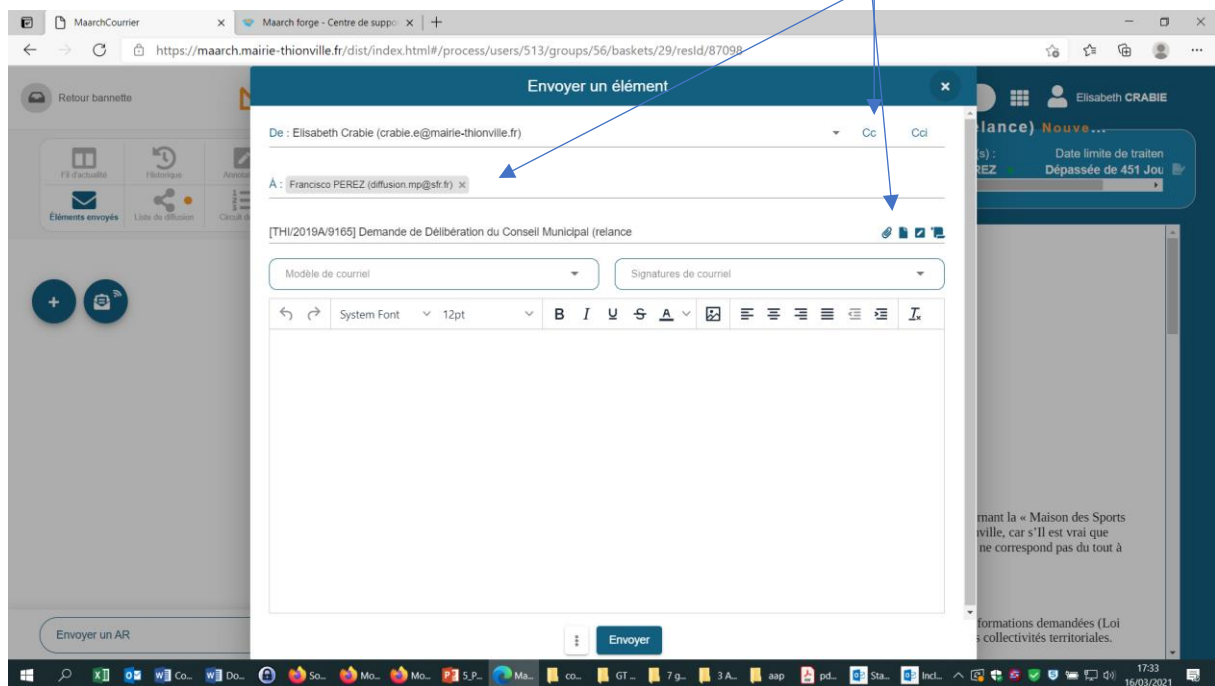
MaarchCourrier
Maarch forge - Centre de suppo
https://maarch.mairie-thionville.fr/dist/index.html#/process/users/513/groups/56/baskets/29/resId/87098

Retour bannette
Fil d'actualité
Historique
Annot
Éléments envoyés
Listes de diffusion
Circuit d

Elisabeth CRABIE
lance) Nouve...
(s) :
REZ
Date limite de traiten
Dépassée de 451 Jou

Envoyer un élément
De : Elisabeth Crabie (crabie.e@mairie-thionville.fr)
Cc
Cci
À : Francisco PEREZ (diffusion.mp@sfr.fr)
[THI/2019A/9165] Demande de Délibération du Conseil Municipal (relance
Modèle de courriel
Signatures de courriel
System Font
12pt
B I U S A

Envoyer

rnant la « Maison des Sports
ville, car s'Il est vrai que
ne correspond pas du tout à

formations demandées (Loi
s collectivités territoriales.

Envoyer un AR

Co...
Do...
So...
Mo...
Mo...
5_P...
Ma...
co...
GT...
7 g...
3 A...
aap
pd...
Sta...
Incl...
17:33
16/03/2021